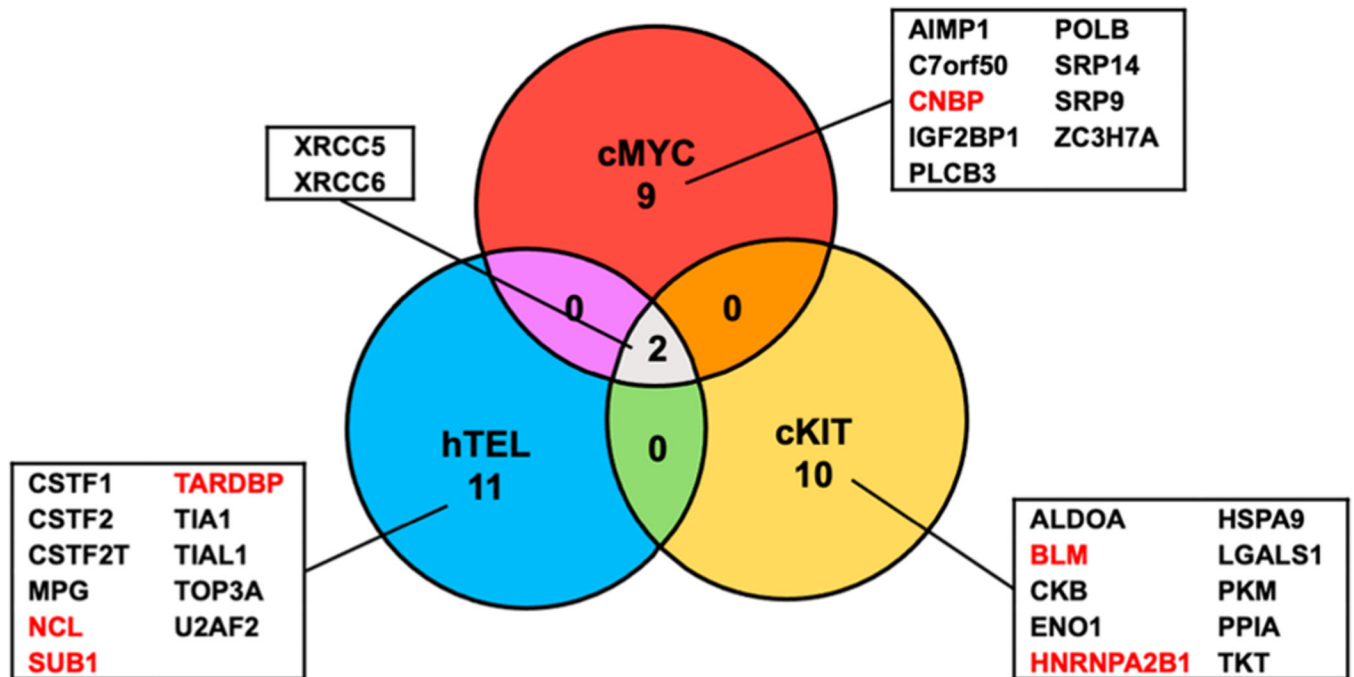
AIMP1 POLB
C7orf50 SRP14
CNBP SRP9
IGF2BP1 ZC3H7A
PLCB3

XRCC5
XRCC6

cMYC
9

0

0

2

hTEL
11

0

cKIT
10

| CSTF1 | TARDBP |
|---|---|
| CSTF2 | TIA1 |
| CSTF2T | TIAL1 |
| MPG | TOP3A |
| NCL | U2AF2 |
| SUB1 | |

| ALDOA | HSPA9 |
|---|---|
| BLM | LGALS1 |
| CKB | PKM |
| ENO1 | PPIA |
| HNRNPA2B1 | TKT |